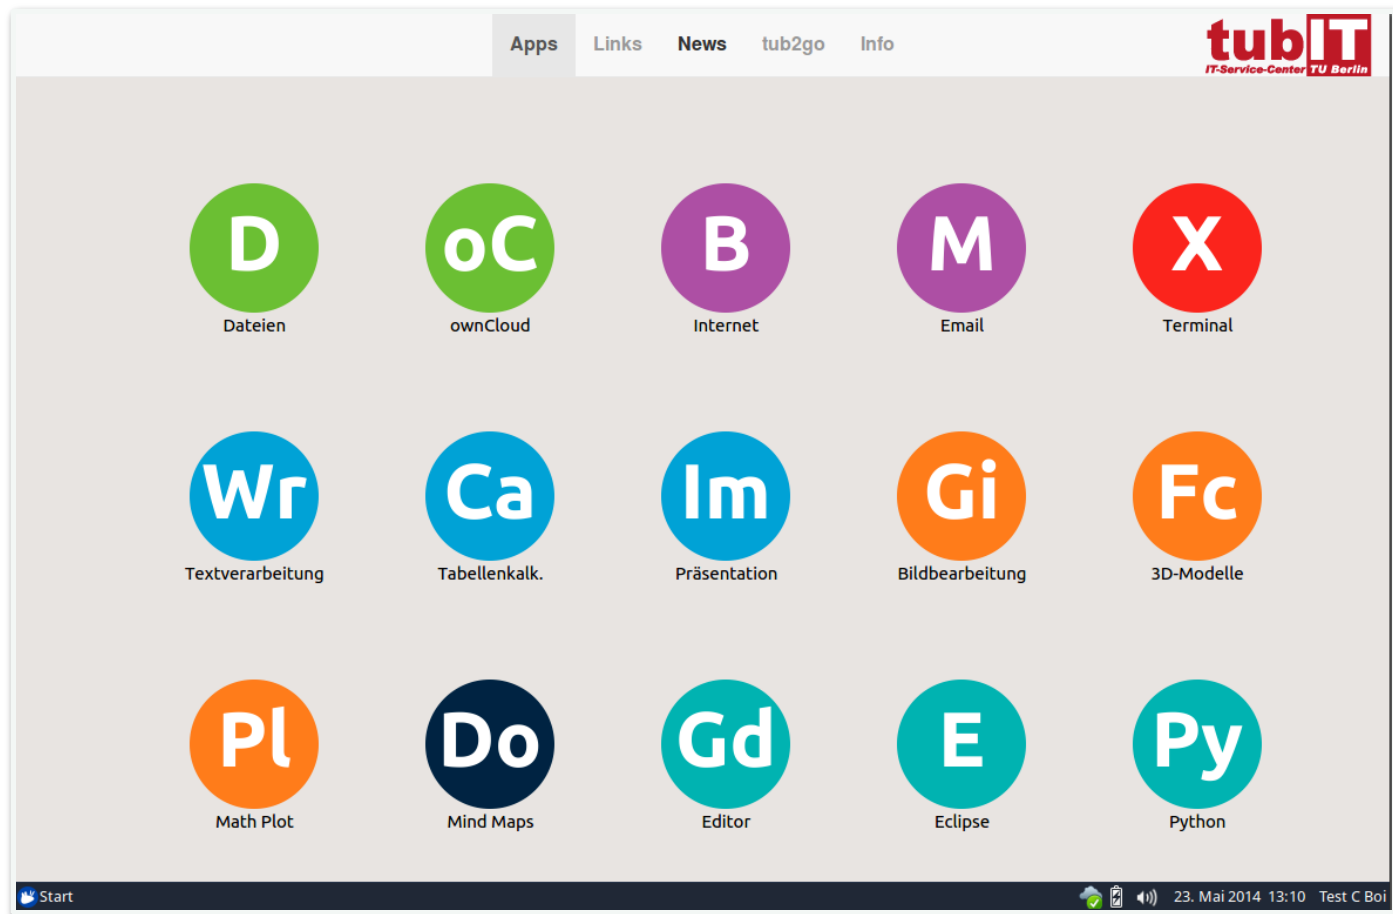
Apps Links News tub2go Info

tubIT
IT-Service-Center TU Berlin

D
Dateien

oC
ownCloud

B
Internet

M
Email

X
Terminal

Wr
Textverarbeitung

Ca
Tabellenkalk.

Im
Präsentation

Gi
Bildbearbeitung

Fc
3D-Modelle

Pl
Math Plot

Do
Mind Maps

Gd
Editor

E
Eclipse

Py
Python

Start

23. Mai 2014 13:10 Test C Boi